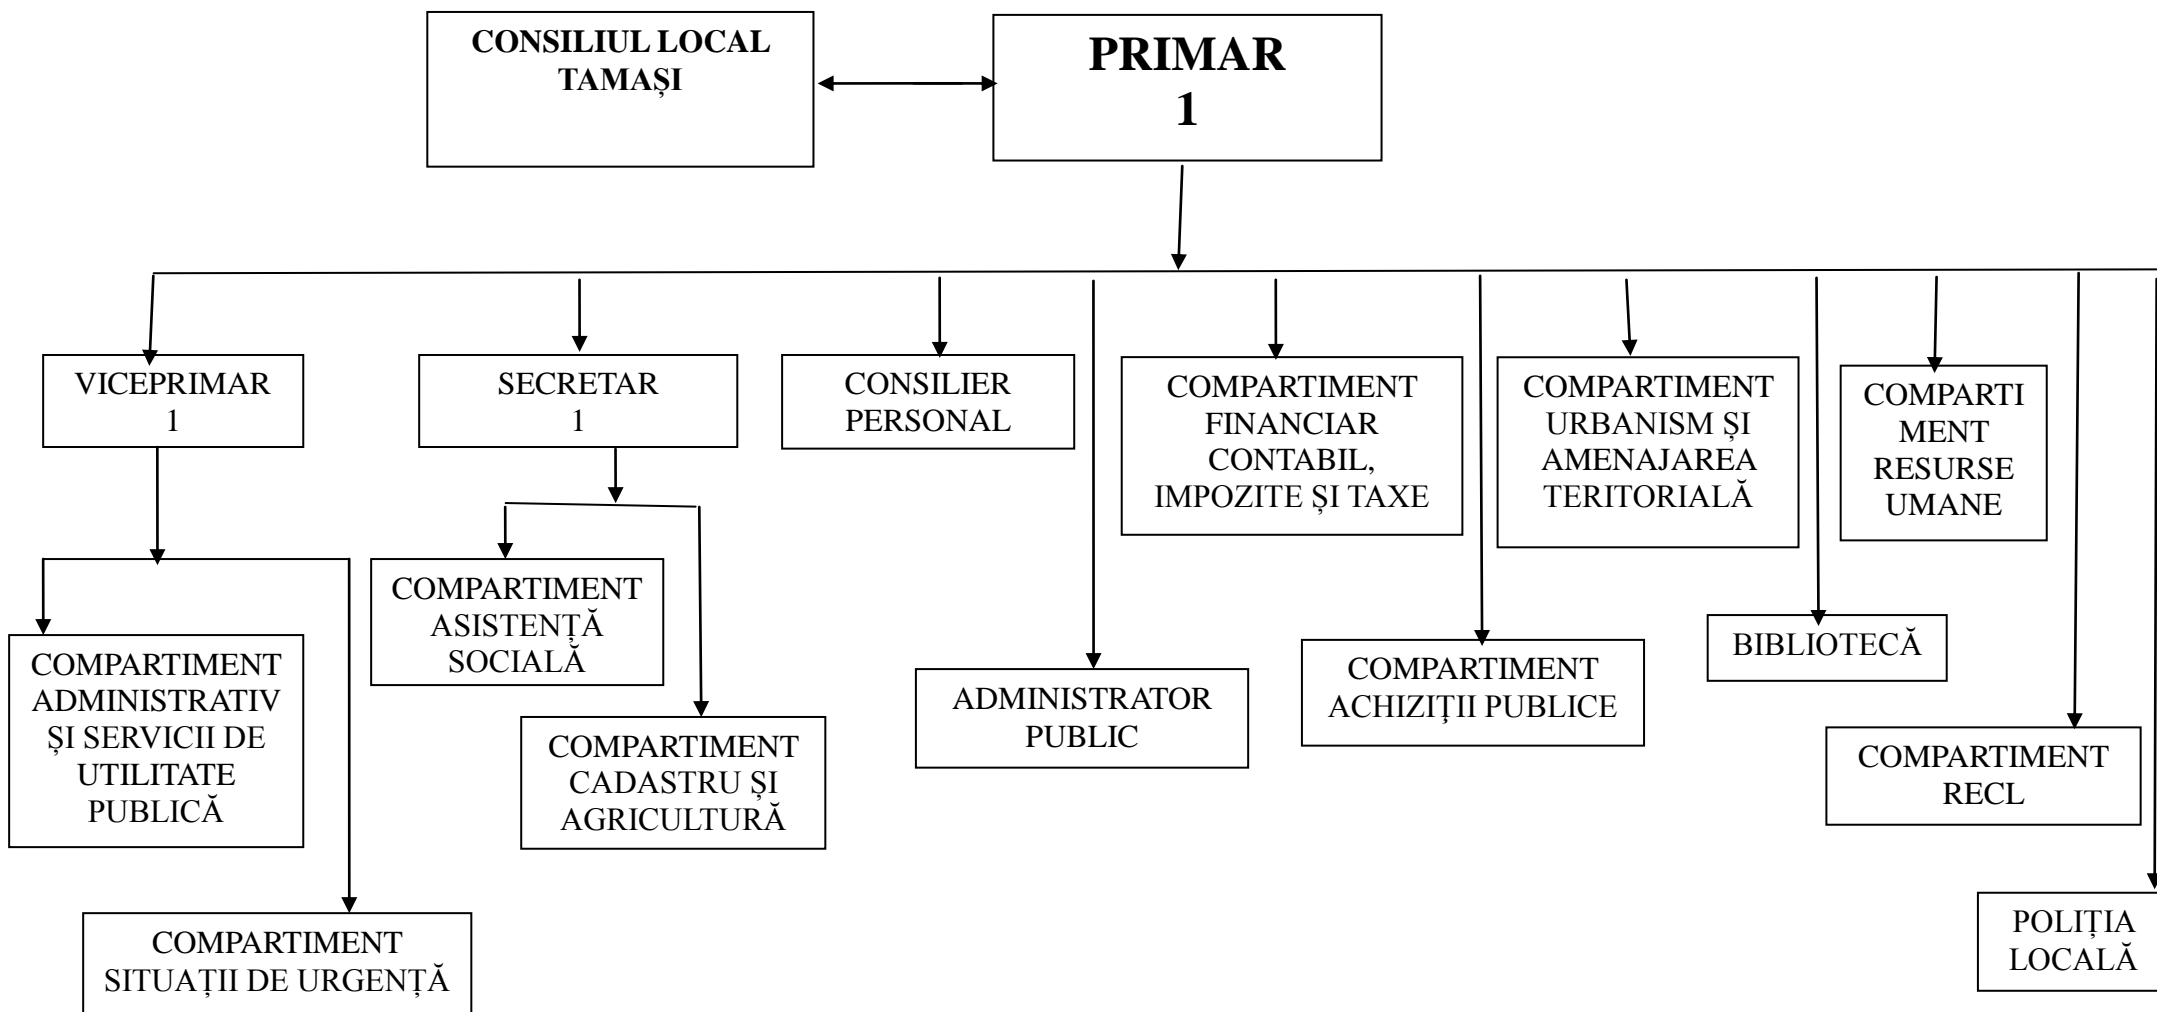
CONSILIUL LOCAL TAMAȘI

PRIMAR
1

VICEPRIMAR
1

SECRETAR
1

CONSILIER PERSONAL

COMPARTIMENT FINANCIAR CONTABIL, IMPOZITE ȘI TAXE

COMPARTIMENT URBANISM ȘI AMENAJAREA TERITORIALĂ

COMPARTIMENT RESURSE UMANE

COMPARTIMENT ADMINISTRATIV ȘI SERVICII DE UTILITATE PUBLICĂ

COMPARTIMENT SITUAȚII DE URGENȚĂ

COMPARTIMENT ASISTENȚĂ SOCIALĂ

COMPARTIMENT CADASTRU ȘI AGRICULTURĂ

ADMINISTRATOR PUBLIC

COMPARTIMENT ACHIZIȚII PUBLICE

BIBLIOTECĂ

COMPARTIMENT RECL

POLIȚIA LOCALĂ